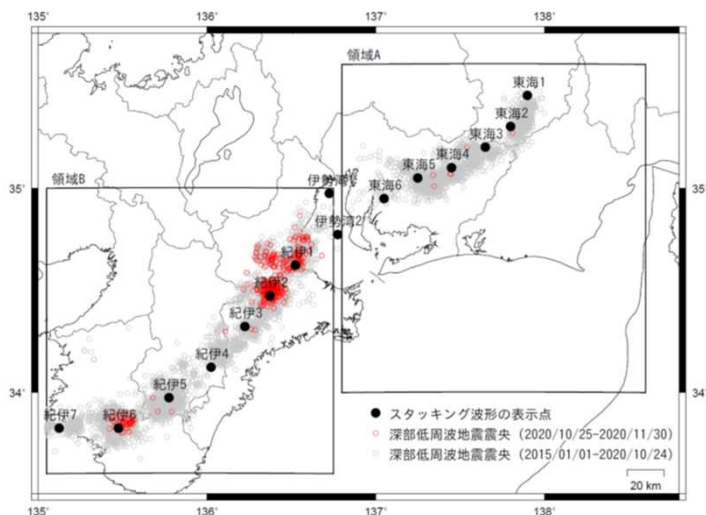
135° 136° 137° 138°

領域A

東海1
東海2
東海3
東海4
東海5
東海6

領域B

伊勢湾1
伊勢湾2

紀伊1
紀伊2
紀伊3
紀伊4
紀伊5
紀伊6
紀伊7

35°
35°
34°
34°

スタッキング波形の表示点
深部低周波地震震央（2020/10/25-2020/11/30）
深部低周波地震震央（2015/01/01-2020/10/24）

20 km

135° 136° 137° 138°